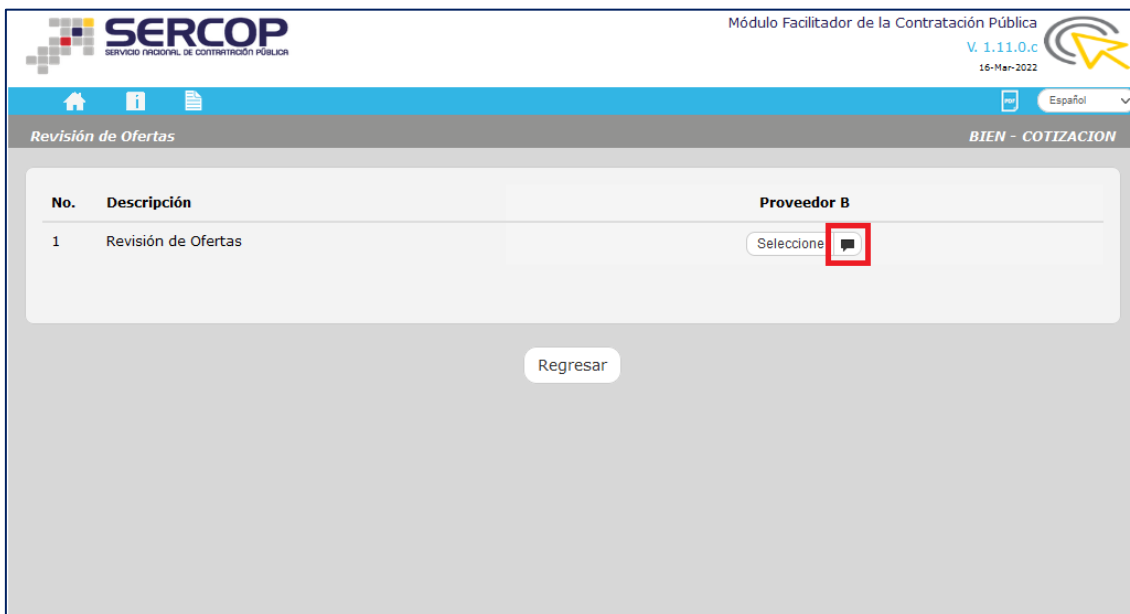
SERCOP
SERVICIO NACIONAL DE CONTRATACIÓN PÚBLICA

Módulo Facilitador de la Contratación Pública
V. 1.11.0.c
16-Mar-2022

PDF
Español

Revisión de Ofertas
BIEN - COTIZACION

| No. | Descripción | Proveedor B |
|---|---|---|
| 1 | Revisión de Ofertas | Seleccione |

Regresar